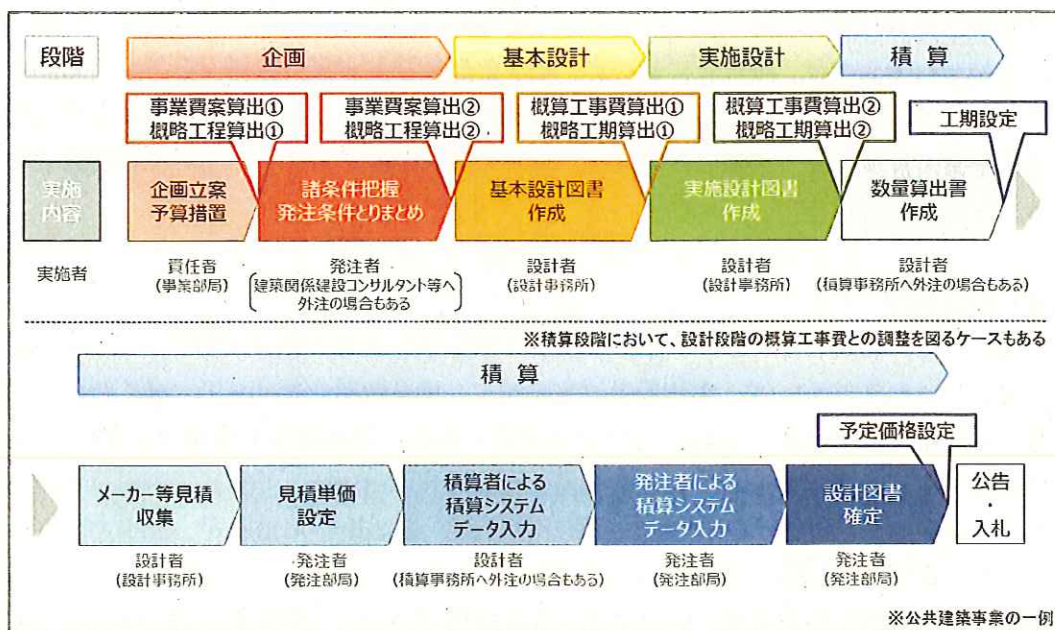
段階

企画

基本設計

実施設計

積 算

事業費案算出①
概略工程算出①

事業費案算出②
概略工程算出②

概算工事費算出①
概略工期算出①

概算工事費算出②
概略工期算出②

工期設定

実施内容

企画立案
予算措置

諸条件把握
発注条件とりまとめ

基本設計図書
作成

実施設計図書
作成

数量算出書
作成

実施者

責任者
(事業部局)

発注者
(建築関係建設コンサルタント等へ外注の場合もある)

設計者
(設計事務所)

設計者
(設計事務所)

設計者
(積算事務所へ外注の場合もある)

※積算段階において、設計段階の概算工事費との調整を図るケースもある

積 算

予定価格設定

メーカー等見積
収集

見積単価
設定

積算者による
積算システム
データ入力

発注者による
積算システム
データ入力

設計図書
確定

公告
・
入札

設計者
(設計事務所)

発注者
(発注部局)

設計者
(積算事務所へ外注の場合もある)

発注者
(発注部局)

発注者
(発注部局)

※公共建築事業の一例